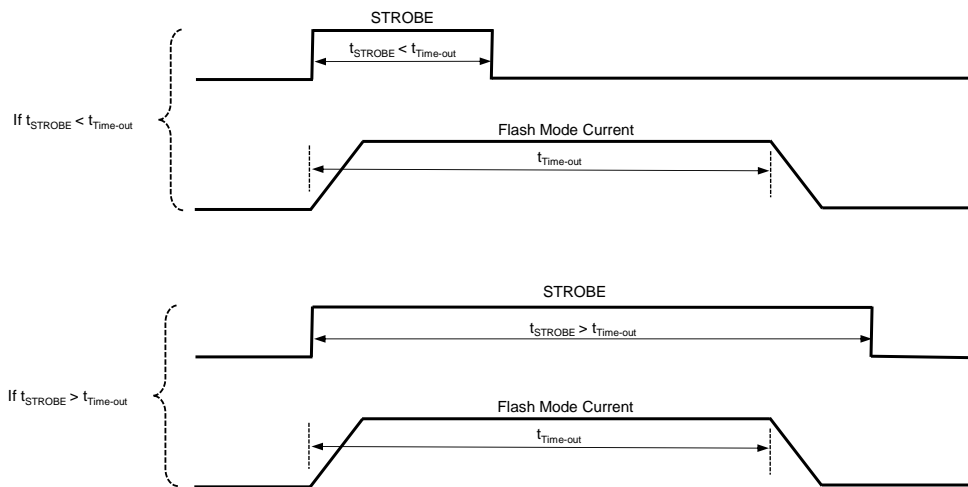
STROBE

$t_{STROBE} < t_{Time\text{-}out}$

If $t_{STROBE} < t_{Time\text{-}out}$

Flash Mode Current

$t_{Time\text{-}out}$

STROBE

$t_{STROBE} > t_{Time\text{-}out}$

If $t_{STROBE} > t_{Time\text{-}out}$

Flash Mode Current

$t_{Time\text{-}out}$